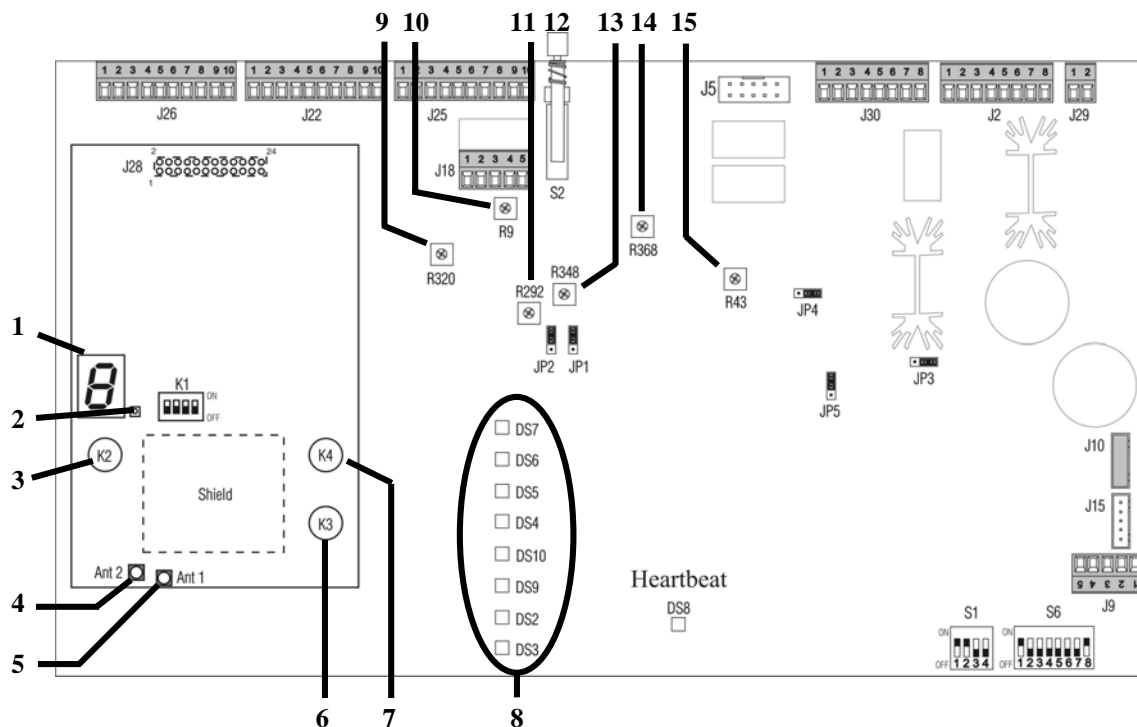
9 10 11 12 13 14 15

1 2 3 4 5 6 7 8 9 10
J26
1 2 3 4 5 6 7 8 9 10
J22
1 2 3 4 5 6 7 8 9 10
J25
J5
1 2 3 4 5 6 7 8
J30
1 2 3 4 5 6 7 8
J2
1 2
J29

J28 2 24 1
J18 1 2 3 4 5
S2
R9
R320
R368
R348
R292
R43
JP4
JP2 JP1
JP3
JP5

1
K1 ON OFF
2
3 K2
Shield
K4
K3
DS7
DS6
DS5
DS4
DS10
DS9
DS2
DS3
J10
J15
Heartbeat
DS8
J9 1 2 3 4 5 6
S1 ON OFF 1 2 3 4
S6 ON OFF 1 2 3 4 5 6 7 8
Ant 2 Ant 1
4
5
6 7 8